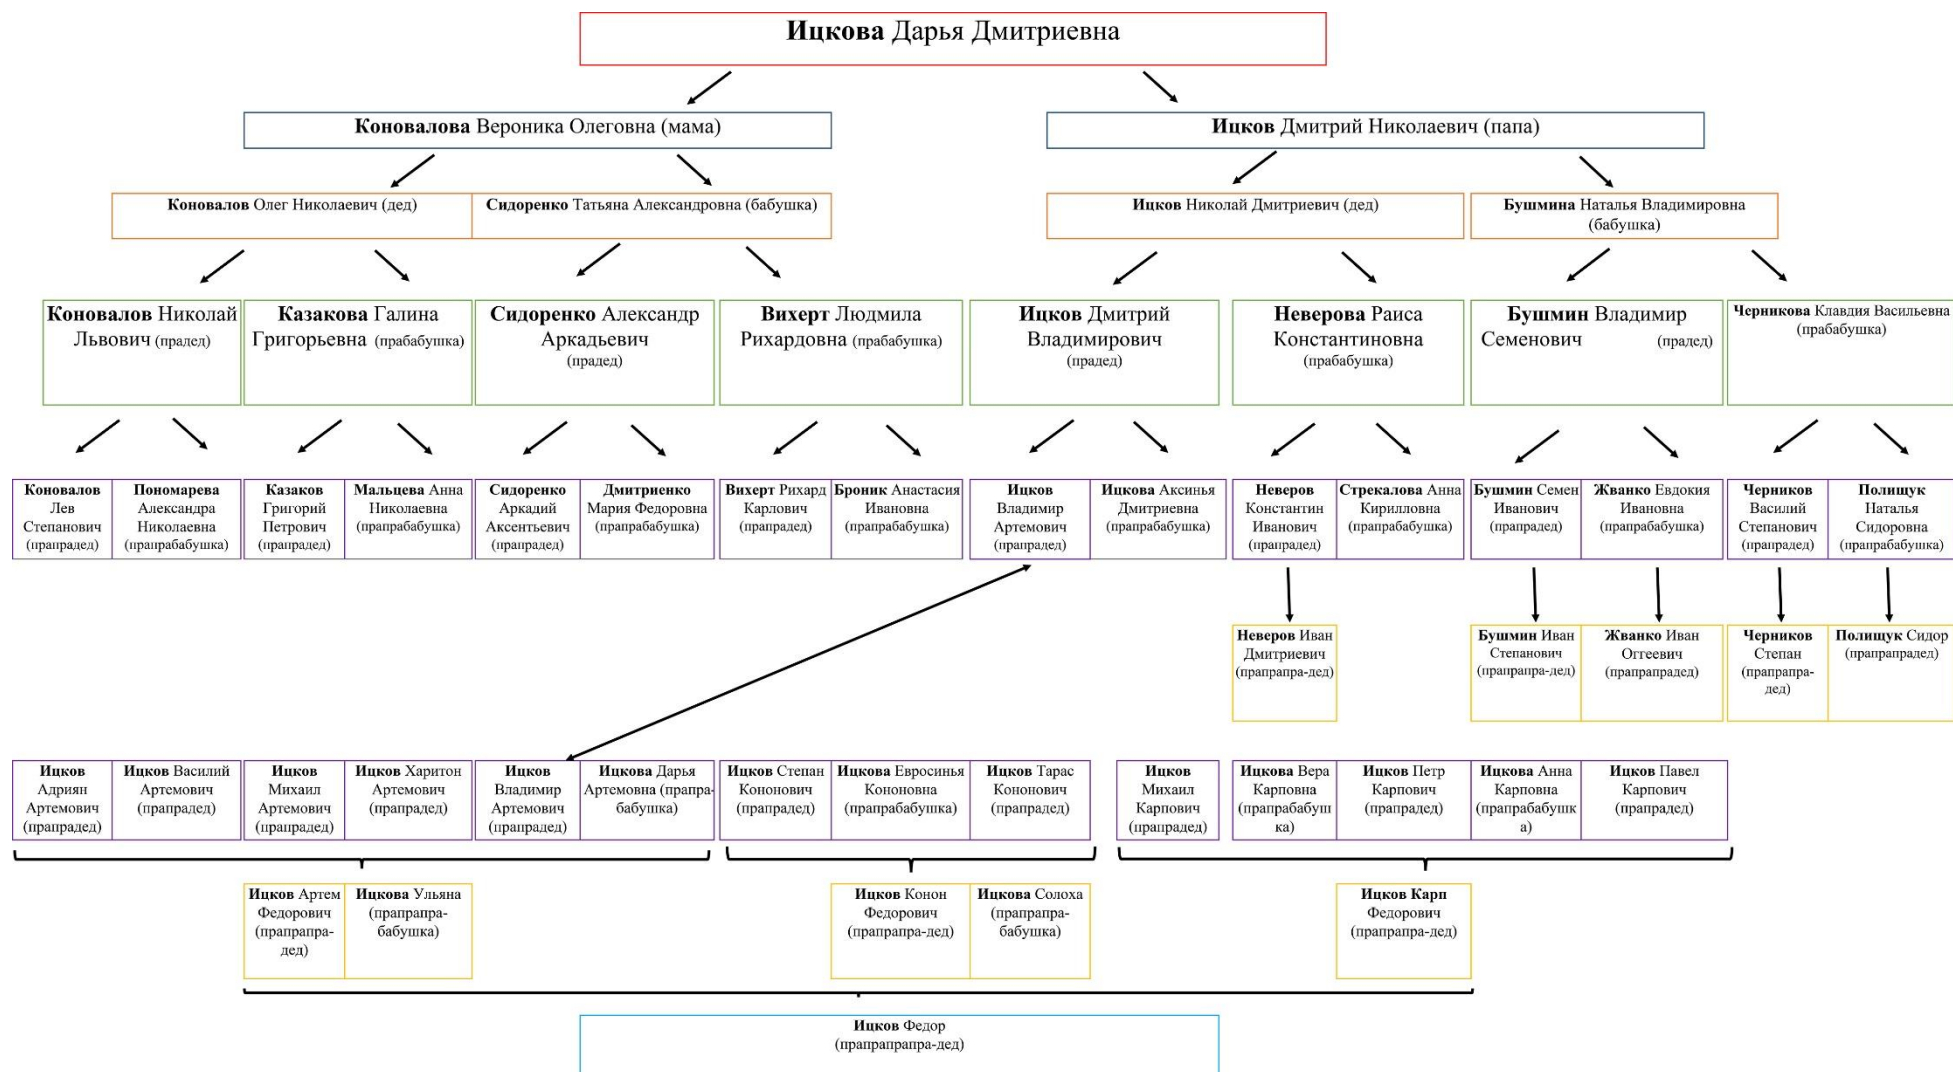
**Ицкова** Дарья Дмитриевна

**Коновалова** Вероника Олеговна (мама)

**Ицков** Дмитрий Николаевич (папа)

**Коновалов** Олег Николаевич (дед)

**Сидоренко** Татьяна Александровна (бабушка)

**Ицков** Николай Дмитриевич (дед)

**Бушмина** Наталья Владимировна (бабушка)

**Коновалов** Николай Львович (прадед)

**Казакова** Галина Григорьевна (прабабушка)

**Сидоренко** Александр Аркадьевич (прадед)

**Вихерт** Людмила Рихардовна (прабабушка)

**Ицков** Дмитрий Владимирович (прадед)

**Неверова** Раиса Константиновна (прабабушка)

**Бушмин** Владимир Семенович (прадед)

**Черникова** Клавдия Васильевна (прабабушка)

**Коновалов** Лев Степанович (прапрадед)

**Пономарева** Александра Николаевна (прапрабабушка)

**Казаков** Григорий Петрович (прапрадед)

**Мальцева** Анна Николаевна (прапрабабушка)

**Сидоренко** Аркадий Аксентьевич (прапрадед)

**Дмитриенко** Мария Федоровна (прапрабабушка)

**Вихерт** Рихард Карлович (прапрадед)

**Броник** Анастасия Ивановна (прапрабабушка)

**Ицков** Владимир Артемович (прапрадед)

**Ицкова** Аксинья Дмитриевна (прапрабабушка)

**Неверов** Константин Иванович (прапрадед)

**Стрекалова** Анна Кирилловна (прапрабабушка)

**Бушмин** Семен Иванович (прапрадед)

**Жванко** Евдокия Ивановна (прапрабабушка)

**Черников** Василий Степанович (прапрадед)

**Полищук** Наталья Сидоровна (прапрабабушка)

**Неверов** Иван Дмитриевич (прапрапра-дед)

**Бушмин** Иван Степанович (прапрапра-дед)

**Жванко** Иван Огтеевич (прапрапрадед)

**Черников** Степан (прапрапра-дед)

**Полищук** Сидор (прапрапрадед)

**Ицков** Адриян Артемович (прапрадед)

**Ицков** Василий Артемович (прапрадед)

**Ицков** Михаил Артемович (прапрадед)

**Ицков** Харитон Артемович (прапрадед)

**Ицков** Владимир Артемович (прапрадед)

**Ицкова** Дарья Артемовна (прапра-бабушка)

**Ицков** Степан Кононович (прапрадед)

**Ицкова** Евросинья Кононовна (прапрабабушка)

**Ицков** Тарас Кононович (прапрадед)

**Ицков** Михаил Карпович (прапрадед)

**Ицкова** Вера Карповна (прапрабабушка)

**Ицков** Петр Карпович (прапрадед)

**Ицкова** Анна Карповна (прапрабабушка)

**Ицков** Павел Карпович (прапрадед)

**Ицков** Артем Федорович (прапрапра-дед)

**Ицкова** Ульяна (прапрапра-бабушка)

**Ицков** Конон Федорович (прапрапра-дед)

**Ицкова** Солоха (прапрапра-бабушка)

**Ицков Карп** Федорович (прапрапра-дед)

**Ицков** Федор (прапрапрапра-дед)